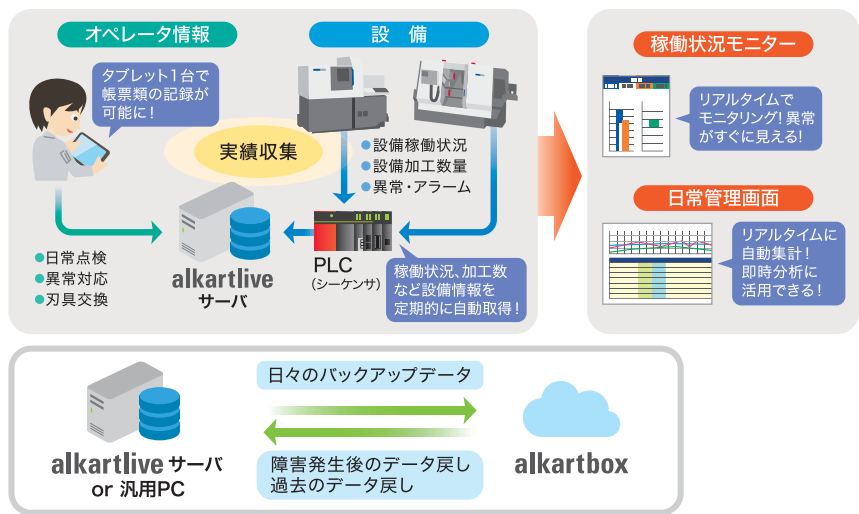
オペレータ情報

設 備

タブレット1台で帳票類の記録が可能に!

実績収集

●設備稼働状況
●設備加工数量
●異常・アラーム

●日常点検
●異常対応
●刃具交換

alkartlive
サーバ

PLC
(シーケンサ)

稼働状況、加工数など設備情報を定期的に自動取得!

稼働状況モニター

リアルタイムでモニタリング! 異常がすぐに見える!

日常管理画面

リアルタイムに自動集計!
即時分析に活用できる!

日々のバックアップデータ

alkartlive サーバ
or 汎用PC

障害発生後のデータ戻し
過去のデータ戻し

alkartbox